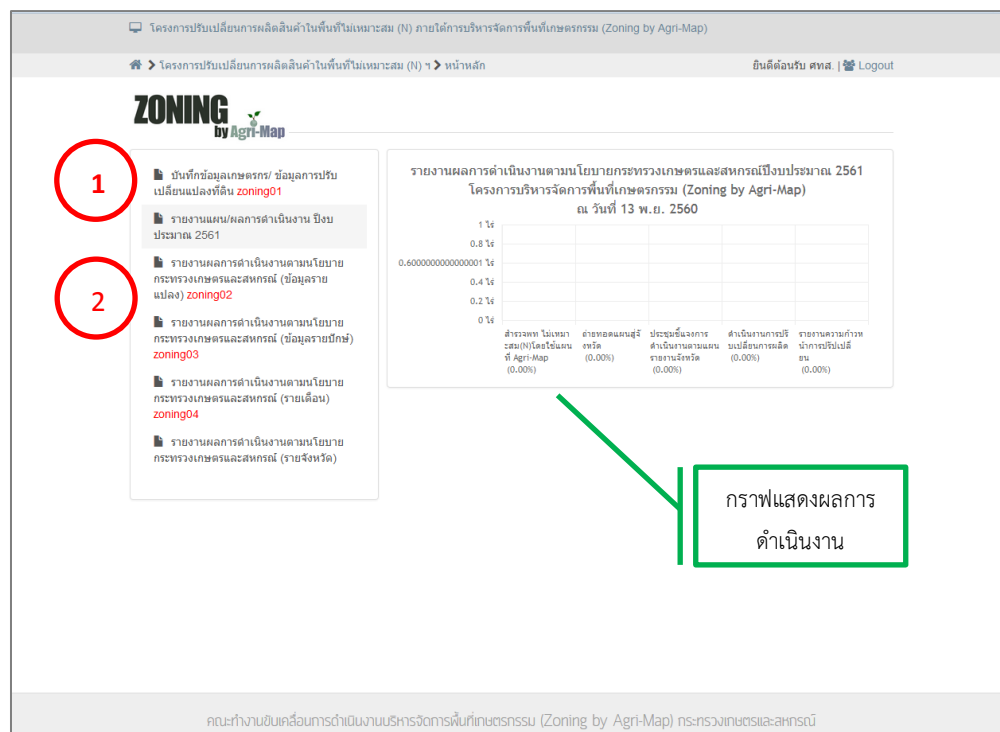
โครงการปรับเปลี่ยนการผลิตสินค้าในพื้นที่ไม่เหมาะสม (N) ภายใต้การบริหารจัดการพื้นที่เกษตรกรรม (Zoning by Agri-Map)

> โครงการปรับเปลี่ยนการผลิตสินค้าในพื้นที่ไม่เหมาะสม (N) ฯ > หน้าหลัก

ยินดีต้อนรับ ศทส. | Logout

ZONING by Agri-Map

1

2

บันทึกข้อมูลเกษตรกร/ ข้อมูลการปรับเปลี่ยนแปลงที่ดิน zoning01

รายงานแผน/ผลการดำเนินงาน ปีงบประมาณ 2561

รายงานผลการดำเนินงานตามนโยบายกระทรวงเกษตรและสหกรณ์ (ข้อมูลรายแปลง) zoning02

รายงานผลการดำเนินงานตามนโยบายกระทรวงเกษตรและสหกรณ์ (ข้อมูลรายปักษ์) zoning03

รายงานผลการดำเนินงานตามนโยบายกระทรวงเกษตรและสหกรณ์ (รายเดือน) zoning04

รายงานผลการดำเนินงานตามนโยบายกระทรวงเกษตรและสหกรณ์ (รายจังหวัด)

รายงานผลการดำเนินงานตามนโยบายกระทรวงเกษตรและสหกรณ์ปีงบประมาณ 2561
โครงการบริหารจัดการพื้นที่เกษตรกรรม (Zoning by Agri-Map)
ณ วันที่ 13 พ.ย. 2560

1 ไร่
0.8 ไร่
0.6000000000000001 ไร่
0.4 ไร่
0.2 ไร่
0 ไร่

สำรวจพท ไม่เหมาะสม(N)โดยใช้แผนที่ Agri-Map (0.00%)
ถ่ายทอดแผนสู่จังหวัด (0.00%)
ประชุมชี้แจงการดำเนินงานตามแผนรายงานจังหวัด (0.00%)
ดำเนินงานการปรับเปลี่ยนการผลิต (0.00%)
รายงานความก้าวหน้าการปรับเปลี่ยน (0.00%)

กราฟแสดงผลการดำเนินงาน

คณะทำงานขับเคลื่อนการดำเนินงานบริหารจัดการพื้นที่เกษตรกรรม (Zoning by Agri-Map) กระทรวงเกษตรและสหกรณ์